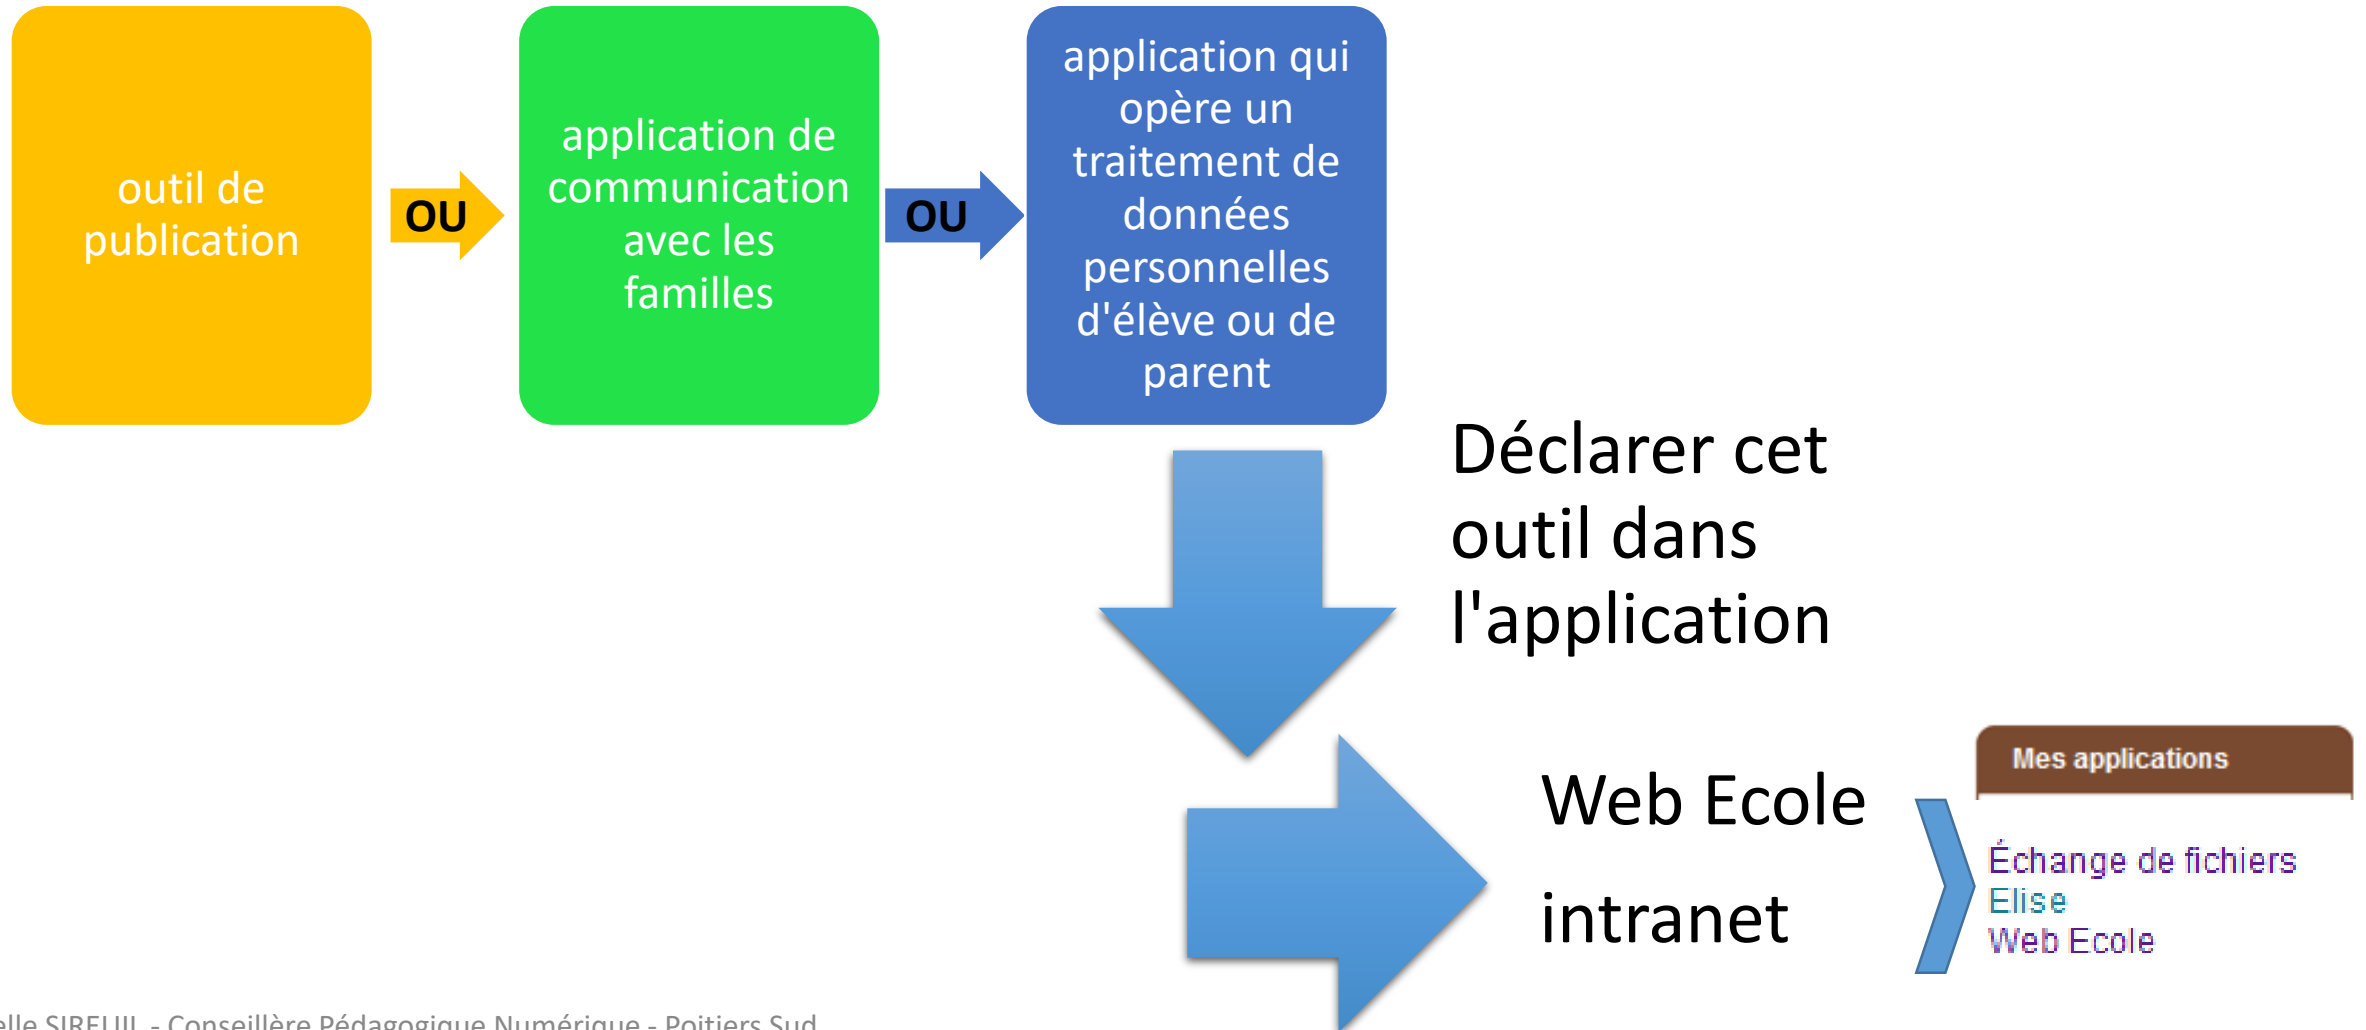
outil de publication

OU

application de communication avec les familles

OU

application qui opère un traitement de données personnelles d'élève ou de parent

Déclarer cet outil dans l'application

Web Ecole

intranet

Mes applications

Échange de fichiers
Elise
Web Ecole

elle SIREUIL - Conseillère Pédagogique Numérique - Poitiers Sud